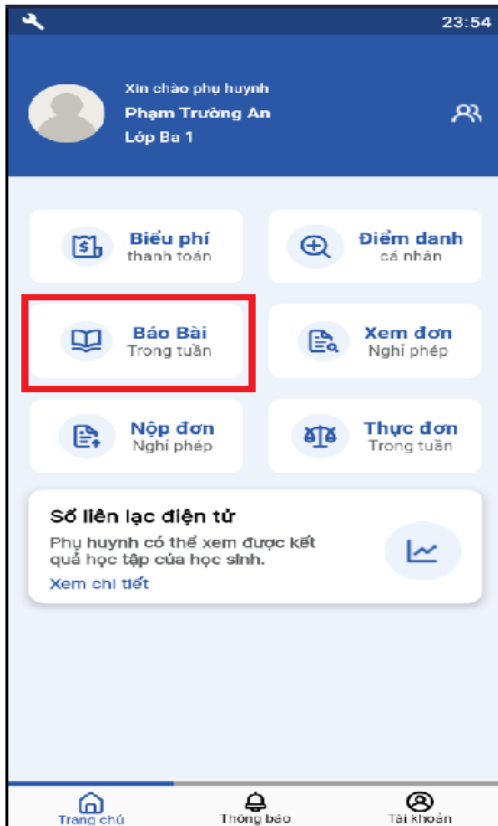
23:54

Xin chào phụ huynh
Phạm Trường An
Lớp Ba 1

Biểu phí
thanh toán

Điểm danh
cá nhân

Báo Bài
Trong tuần

Xem đơn
Nghỉ phép

Nộp đơn
Nghỉ phép

Thực đơn
Trong tuần

Sổ liên lạc điện tử
Phụ huynh có thể xem được kết quả học tập của học sinh.
Xem chi tiết

Trang chủ
Thông báo
Tài khoản